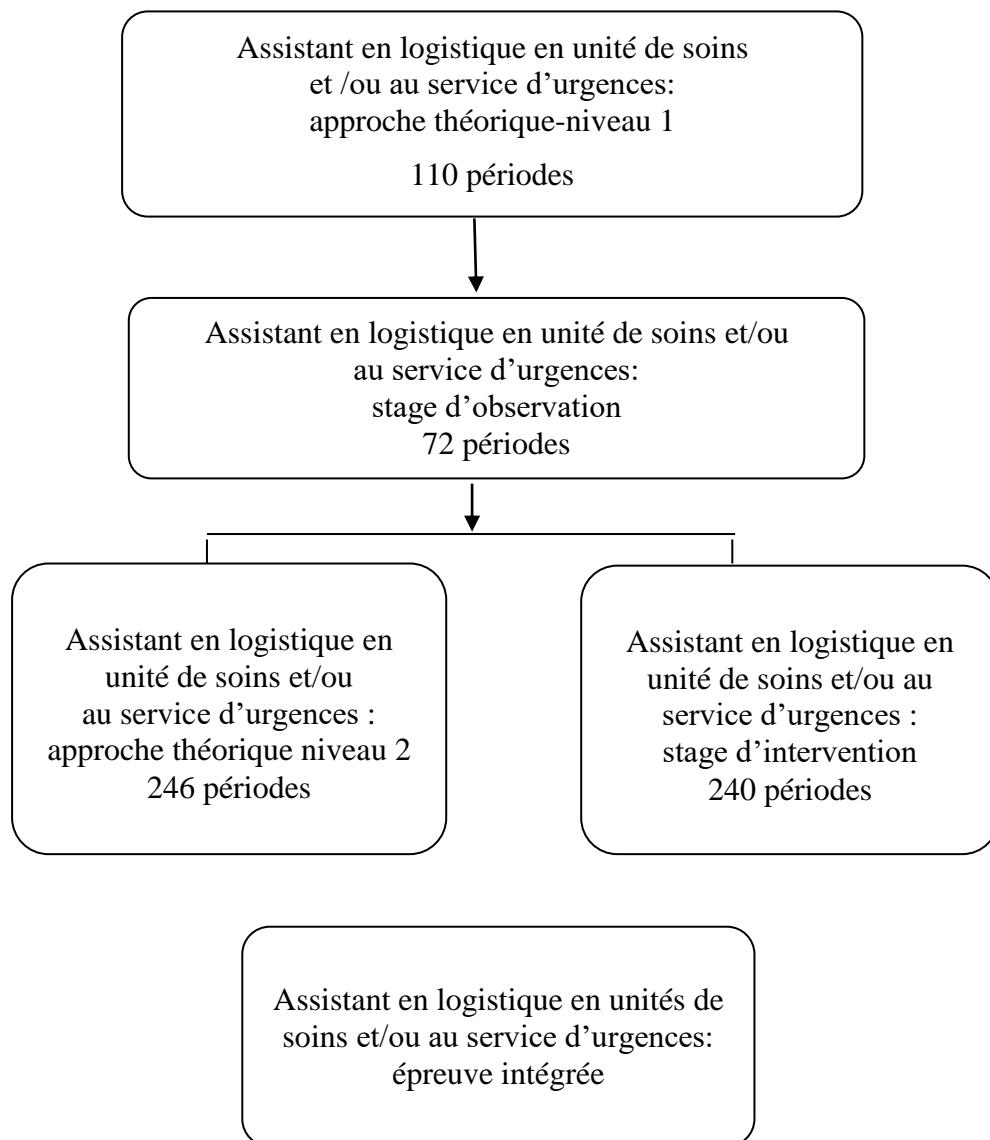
Assistant en logistique en unité de soins et /ou au service d’urgences: approche théorique-niveau 1

110 périodes

Assistant en logistique en unité de soins et/ou au service d’urgences: stage d’observation 72 périodes

Assistant en logistique en unité de soins et/ou au service d’urgences : approche théorique niveau 2 246 périodes

Assistant en logistique en unité de soins et/ou au service d’urgences : stage d’intervention 240 périodes

Assistant en logistique en unités de soins et/ou au service d’urgences: épreuve intégrée